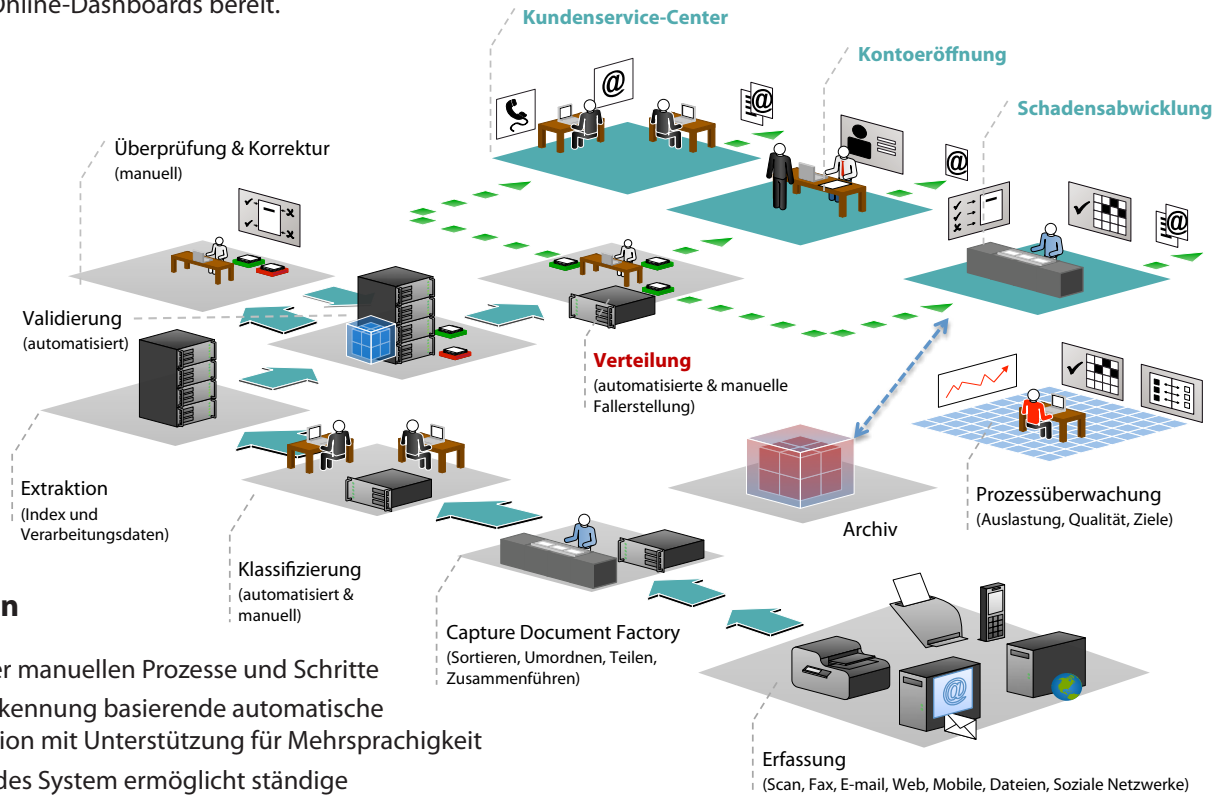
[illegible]nline-Dashboards bereit.

Kundenservice-Center

Kontoeröffnung

Schadensabwicklung

Überprüfung & Korrektur
(manuell)

Validierung
(automatisiert)

Verteilung
(automatisierte & manuelle Fallerstellung)

Extraktion
(Index und Verarbeitungsdaten)

Archiv

Prozessüberwachung
(Auslastung, Qualität, Ziele)

Klassifizierung
(automatisiert & manuell)

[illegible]n

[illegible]er manuellen Prozesse und Schritte
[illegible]kennung basierende automatische
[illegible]ion mit Unterstützung für Mehrsprachigkeit
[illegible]des System ermöglicht ständige

Capture Document Factory
(Sortieren, Umordnen, Teilen, Zusammenführen)

Erfassung
(Scan, Fax, E-mail, Web, Mobile, Dateien, Soziale Netzwerke)